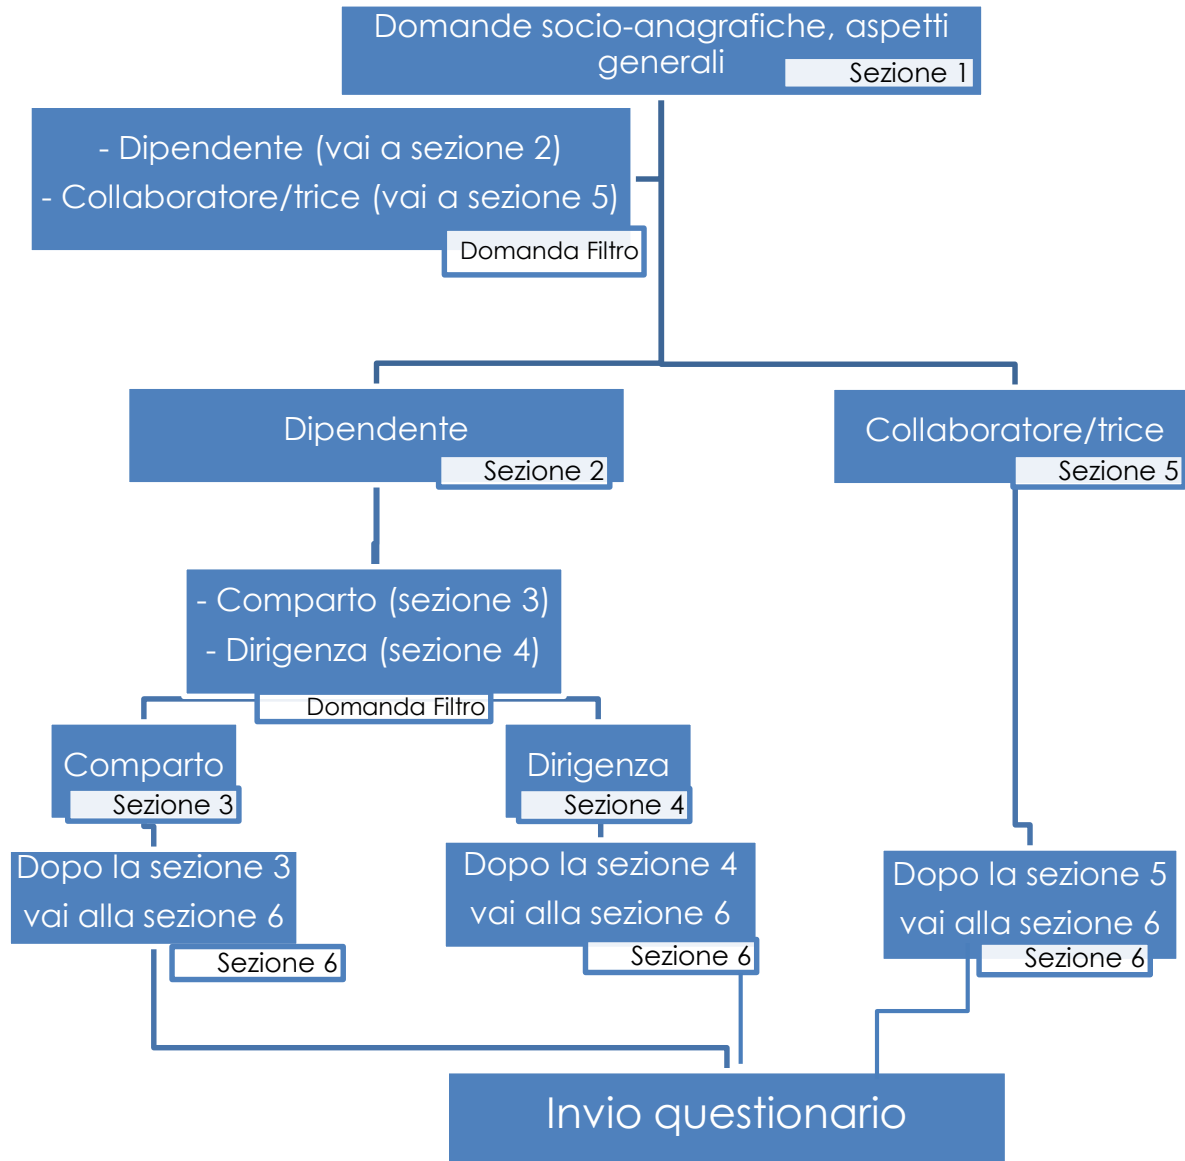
Domande socio-anagrafiche, aspetti generali

Sezione 1

- Dipendente (vai a sezione 2)
- Collaboratore/trice (vai a sezione 5)

Domanda Filtro

Dipendente

Sezione 2

Collaboratore/trice

Sezione 5

- Comparto (sezione 3)
- Dirigenza (sezione 4)

Domanda Filtro

Comparto

Sezione 3

Dirigenza

Sezione 4

Dopo la sezione 3 vai alla sezione 6

Sezione 6

Dopo la sezione 4 vai alla sezione 6

Sezione 6

Dopo la sezione 5 vai alla sezione 6

Sezione 6

Invio questionario